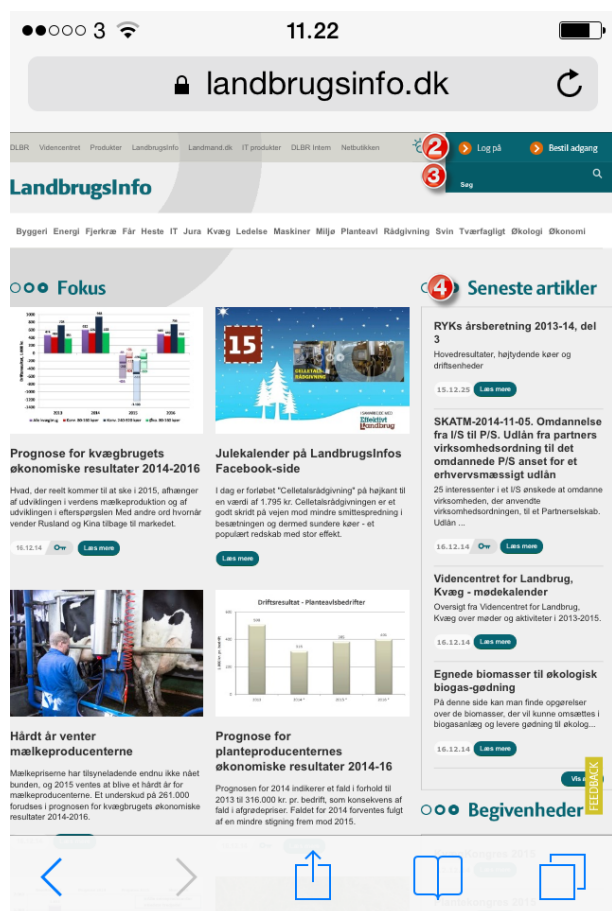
●●○○○ 3 11.22

landbrugsinfo.dk

DLBR Videncentret Produkter Landbrugsinfo Landmand.dk IT produkter DLBR Intern Netbutikken

2 Log på Bestil adgang

LandbrugsInfo

3 Søg

Byggeri Energi Fjerkræ Får Heste IT Jura Kvæg Ledelse Maskiner Miljø Planteavl Rådgivning Svin Tværfagligt Økologi Økonomi

Fokus

4 Seneste artikler

15

Prognose for kvægbrugets økonomiske resultater 2014-2016

Hvad, der reelt kommer til at ske i 2015, afhænger af udviklingen i verdens mælkeproduktion og af udviklingen i efterspørgslen Med andre ord hvornår vender Rusland og Kina tilbage til markedet.

16.12.14 Læs mere

Julekalender på LandbrugsInfos Facebook-side

I dag er forløbet "Celletalsrådgivning" på hejkant til en værdi af 1.795 kr. Celletalsrådgivningen er et godt skridt på vejen mod mindre smittespredning i besætningen og dermed sundere køer - et populært redskab med stor effekt.

Læs mere

RYKs årsberetning 2013-14, del 3

Hovedresultater, højtydende køer og driftsenheder

15.12.25 Læs mere

SKATM-2014-11-05. Omdannelse fra I/S til P/S. Udlån fra partners virksomhedsordning til det omdannede P/S anset for et erhvervsmæssigt udlån

25 interessenter i et I/S ønskede at omdanne virksomheden, der anvendte virksomhedsordningen, til et Partnerselskab. Udlån ...

16.12.14 Læs mere

Videncentret for Landbrug, Kvæg - mødekalender

Oversigt fra Videncentret for Landbrug, Kvæg over møder og aktiviteter i 2013-2015.

16.12.14 Læs mere

Egnede biomasser til økologisk biogas-gødning

På denne side kan man finde opgørelser over de biomasser, der vil kunne omsættes i biogasanlæg og levere gødning til økolog...

16.12.14 Læs mere

Driftsresultat - Planteavlsbedrifter

Hårdt år venter mælkeproducenterne

Mælkepriserne har tilsyneladende endnu ikke nået bunden, og 2015 ventes at blive et hårdt år for mælkeproducenterne. Et underskud på 261.000 forudses i prognosen for kvægbrugets økonomiske resultater 2014-2016.

Prognose for planteproducenternes økonomiske resultater 2014-16

Prognosen for 2014 indikerer et fald i forhold til 2013 til 316.000 kr. pr. bedrift, som konsekvens af fald i afgrødepriser. Faldet for 2014 forventes fulgt af en mindre stigning frem mod 2015.

Vis a

FEEDBACK

Begivenheder